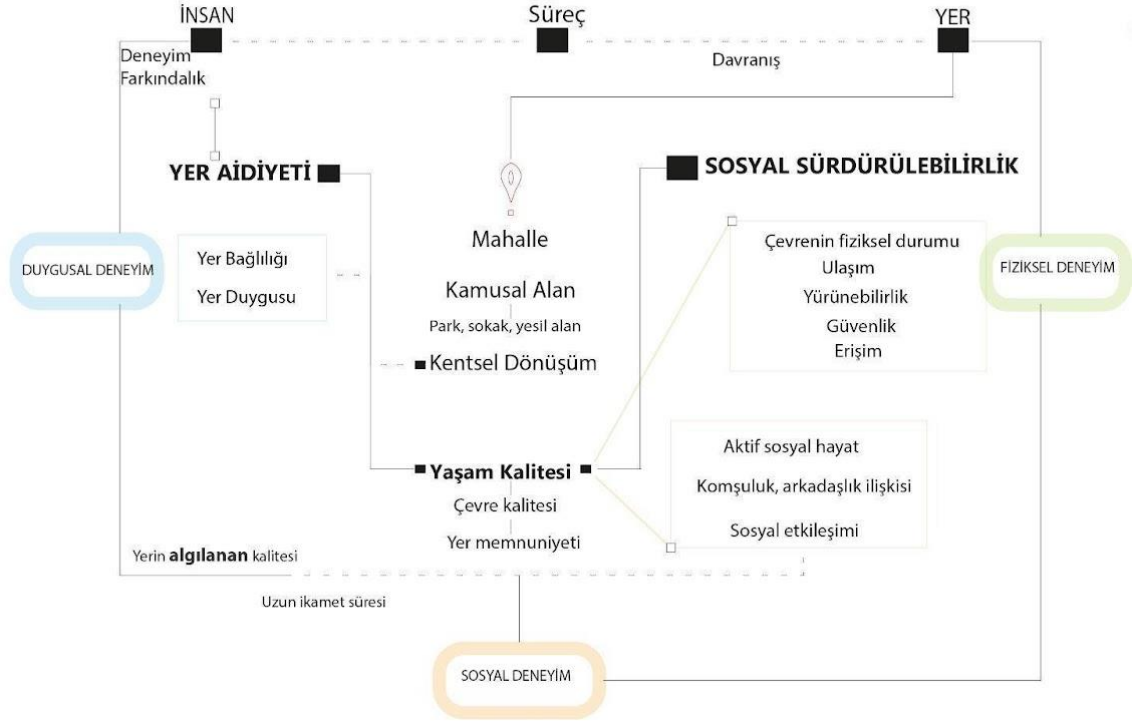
İNSAN
Süreç
YER
Deneyim
Farkındalık
Davranış

YER AİDİYETİ

SOSYAL SÜRDÜRÜLEBİLİRLİK

DUYGUSAL DENEYİM
Yer Bağlılığı
Yer Duygusu

Mahalle
Kamusal Alan
Park, sokak, yesil alan
Kentsel Dönüşüm

Çevrenin fiziksel durumu
Ulaşım
Yürünebilirlik
Güvenlik
Erişim

FİZİKSEL DENEYİM

Yaşam Kalitesi
Çevre kalitesi
Yer memnuniyeti

Aktif sosyal hayat
Komşuluk, arkadaşlık ilişkisi
Sosyal etkileşimi

Yerin **algılanan** kalitesi
Uzun ikamet süresi

SOSYAL DENEYİM